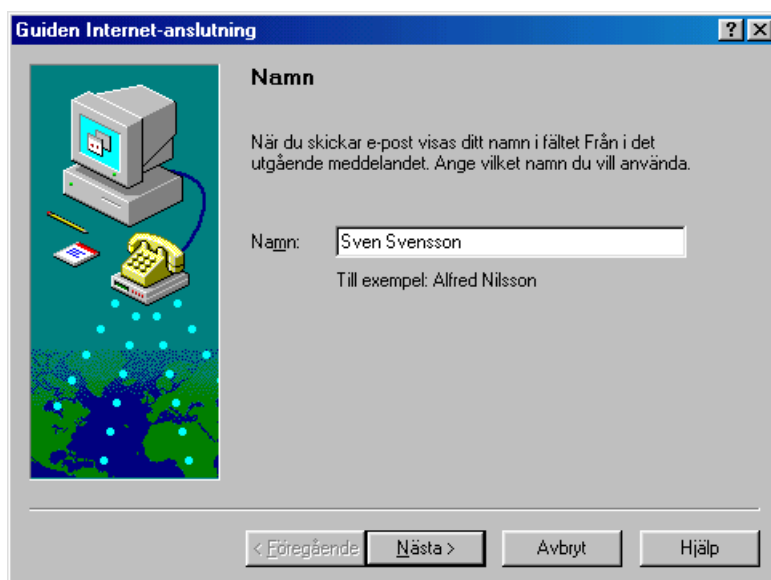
Guiden Internet-anslutning

?

X

Namn

När du skickar e-post visas ditt namn i fältet Från i det utgående meddelandet. Ange vilket namn du vill använda.

Namn: Sven Svensson

Till exempel: Alfred Nilsson

< Föregående

Nästa >

Avbryt

Hjälp